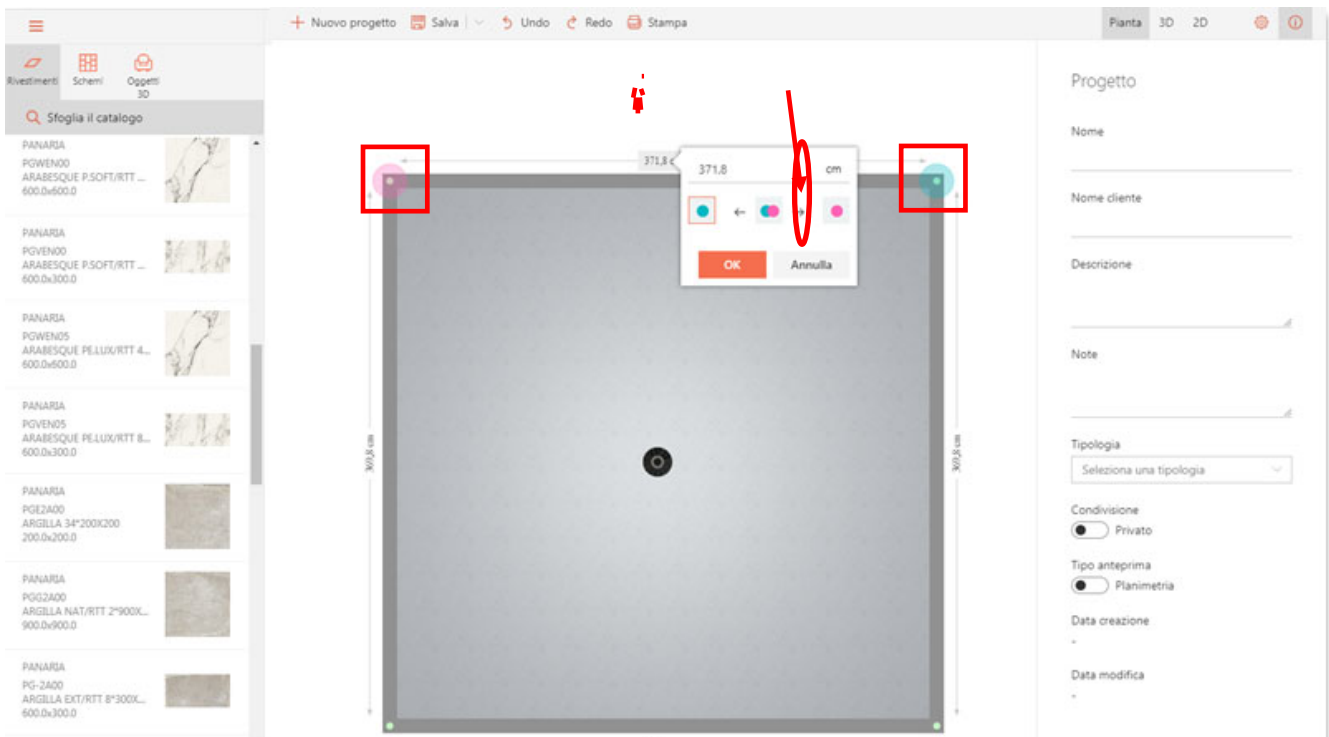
Rivestimenti Schemi Oggetti 3D

Sfoglia il catalogo

PANARIA
PGWEN00
ARABESQUE P.SOFT/RTT ...
600.0x600.0

PANARIA
PGVEN00
ARABESQUE P.SOFT/RTT ...
600.0x300.0

PANARIA
PGWEN05
ARABESQUE PE.LUX/RTT 4...
600.0x600.0

PANARIA
PGVEN05
ARABESQUE PE.LUX/RTT 8...
600.0x300.0

PANARIA
PGE2A00
ARGILLA 34*200X200
200.0x200.0

PANARIA
PGG2A00
ARGILLA NAT/RTT 2*900X...
900.0x900.0

PANARIA
PG-2A00
ARGILLA EXT/RTT 8*300X...
600.0x300.0

Nuovo progetto Salva Undo Redo Stampa

Pianta 3D 2D

371,8

371,8 cm

←

→

OK Annulla

369,8 cm

369,8 cm

Progetto

Nome

Nome cliente

Descrizione

Note

Tipologia
Seleziona una tipologia

Condivisione
Privato

Tipo anteprima
Planimetria

Data creazione
-

Data modifica
-